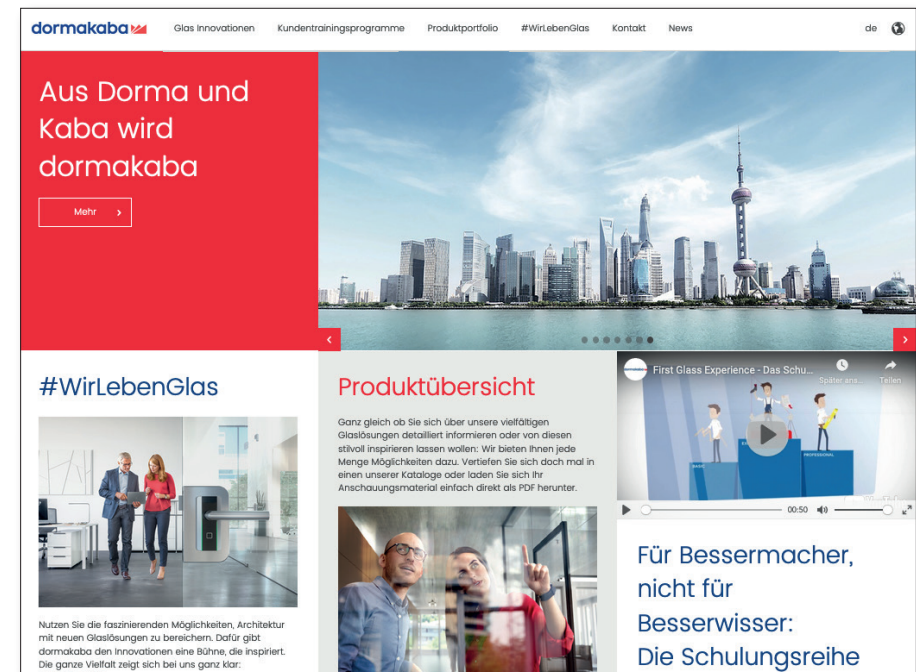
dormakaba

Glas Innovationen Kundentrainingsprogramme Produktportfolio #WirLebenGlas Kontakt News de

Aus Dorma und Kaba wird dormakaba

Mehr ›

#WirLebenGlas

Nutzen Sie die faszinierenden Möglichkeiten, Architektur mit neuen Glaslösungen zu bereichern. Dafür gibt dormakaba den Innovationen eine Bühne, die inspiriert. Die ganze Vielfalt zeigt sich bei uns ganz klar:

Produktübersicht

Ganz gleich ob Sie sich über unsere vielfältigen Glaslösungen detailliert informieren oder von diesen stilvoll inspirieren lassen wollen: Wir bieten Ihnen jede Menge Möglichkeiten dazu. Vertiefen Sie sich doch mal in einen unserer Kataloge oder laden Sie sich Ihr Anschauungsmaterial einfach direkt als PDF herunter.

First Glass Experience - Das Schu...

Später ans...

Teilen

00:50

Für Bessermacher, nicht für Besserwisser: Die Schulungsreihe